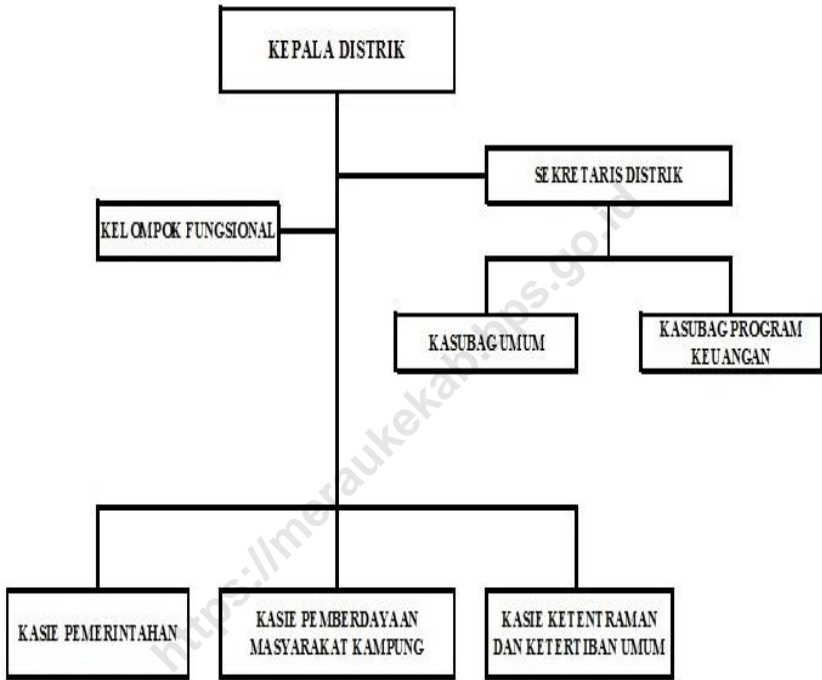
KEPALA DISTRIK

SEKRETARIS DISTRIK

KELOMPOK FUNGSIONAL

KASUBAG UMUM

KASUBAG PROGRAM KEUANGAN

KASIE PEMERINTAHAN

KASIE PEMBERDAYAAN MASYARAKAT KAMPUNG

KASIE KETENTRAMAN DAN KETERTIBAN UMUM

https://meraukekab.bps.go.id